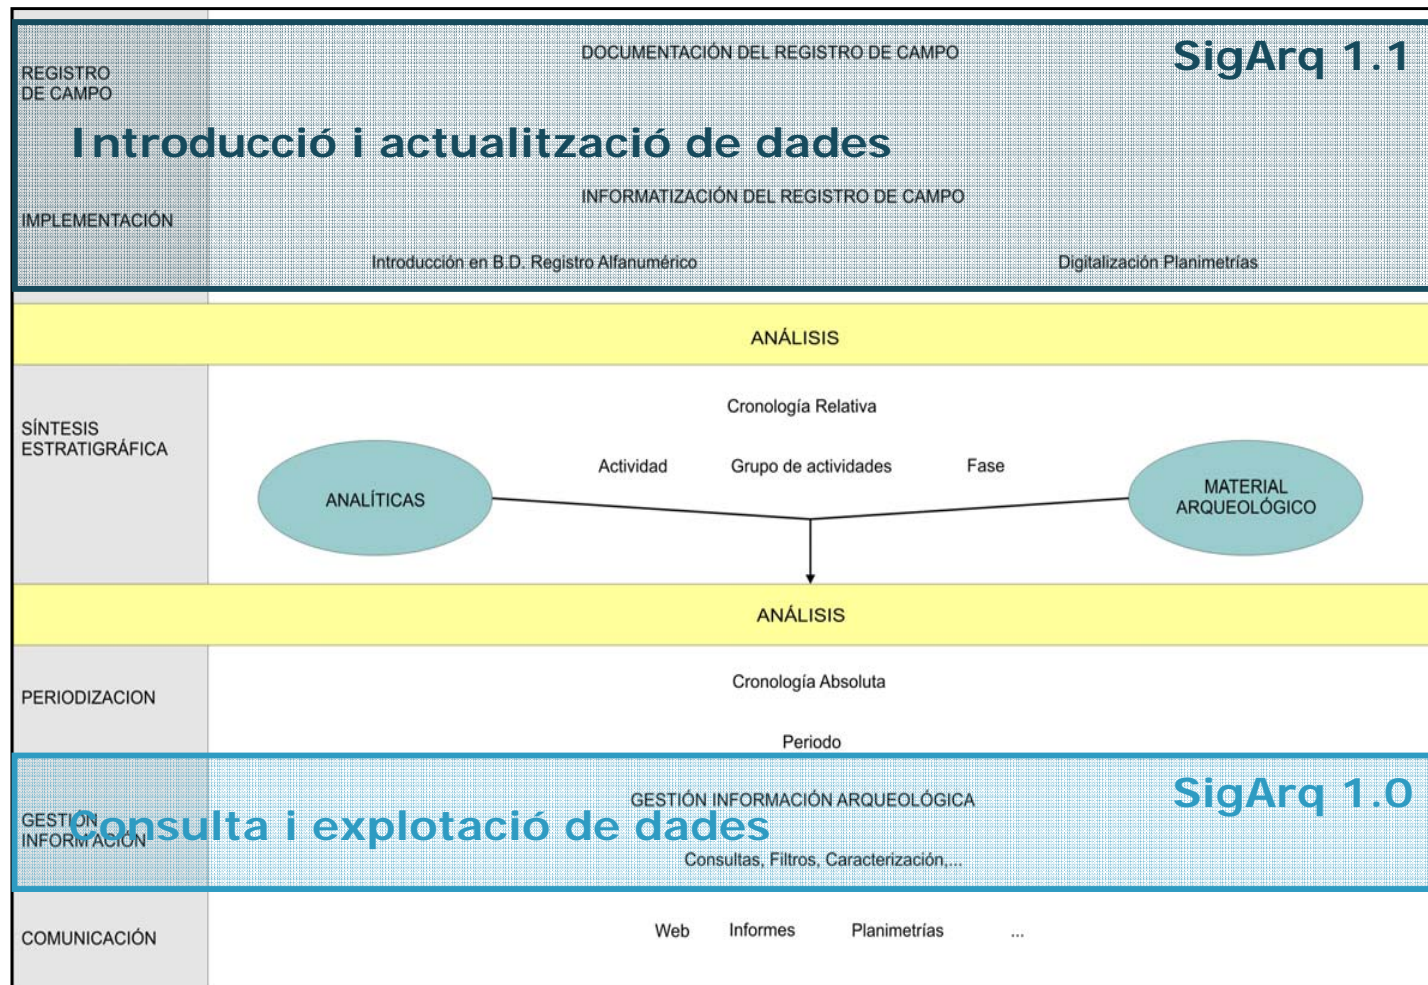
REGISTRO DE CAMPO

DOCUMENTACIÓN DEL REGISTRO DE CAMPO

SigArq 1.1

Introducció i actualització de dades

IMPLEMENTACIÓN

INFORMATIZACIÓN DEL REGISTRO DE CAMPO

Introducción en B.D. Registro Alfanumérico

Digitalización Planimetrías

ANÁLISIS

SÍNTESIS ESTRATIGRÁFICA

Cronología Relativa

Actividad

Grupo de actividades

Fase

ANALÍTICAS

MATERIAL ARQUEOLÓGICO

ANÁLISIS

PERIODIZACION

Cronología Absoluta

Periodo

SigArq 1.0

GESTIÓN INFORMACIÓN

Consulta i explotació de dades

GESTIÓN INFORMACIÓN ARQUEOLÓGICA

Consultas, Filtros, Caracterización,...

COMUNICACIÓN

Web

Informes

Planimetrías

...